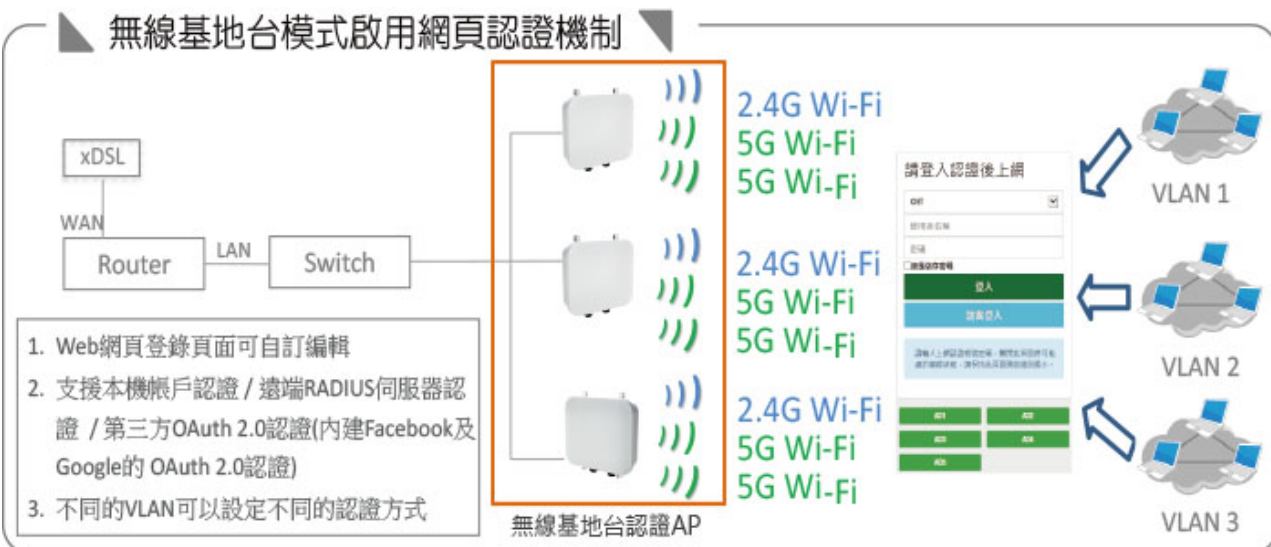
無線基地台模式啟用網頁認證機制

xDSL

WAN

Router

LAN

Switch

1. Web網頁登錄頁面可自訂編輯

2. 支援本機帳戶認證 / 遠端RADIUS伺服器認證 / 第三方OAuth 2.0認證(內建Facebook及Google的 OAuth 2.0認證)

3. 不同的VLAN可以設定不同的認證方式

2.4G Wi-Fi
5G Wi-Fi
5G Wi-Fi

2.4G Wi-Fi
5G Wi-Fi
5G Wi-Fi

2.4G Wi-Fi
5G Wi-Fi
5G Wi-Fi

無線基地台認證AP

請登入認證後上網

登入

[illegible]

VLAN 1

VLAN 2

VLAN 3